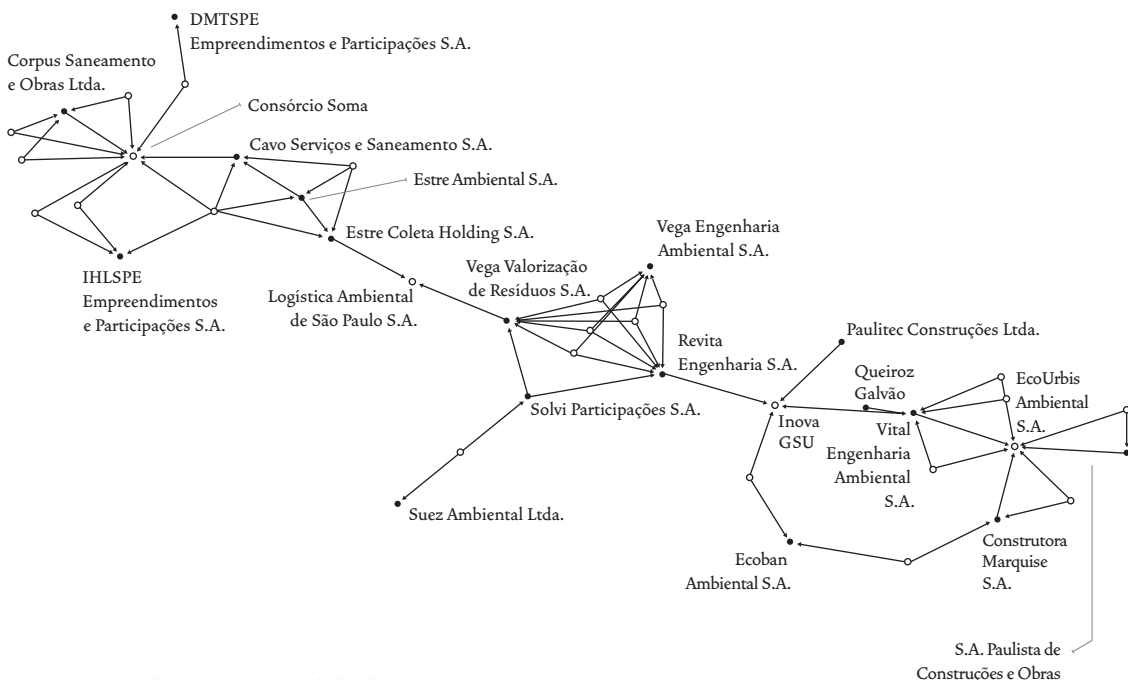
DMTSPE
Empreendimentos e Participações S.A.

Corpus Saneamento e Obras Ltda.

Consórcio Soma

Cavo Serviços e Saneamento S.A.

Estre Ambiental S.A.

Estre Coleta Holding S.A.

IHLSPE
Empreendimentos
e Participações S.A.

Logística Ambiental
de São Paulo S.A.

Vega Valorização
de Resíduos S.A.

Vega Engenharia
Ambiental S.A.

Revita
Engenharia S.A.

Paulitec Construções Ltda.

Solvi Participações S.A.

Queiroz
Galvão

EcoUrbis
Ambiental
S.A.

Inova
GSU

Vital
Engenharia
Ambiental
S.A.

Suez Ambiental Ltda.

Ecoban
Ambiental S.A.

Construtora
Marquise
S.A.

S.A. Paulista de
Construções e Obras